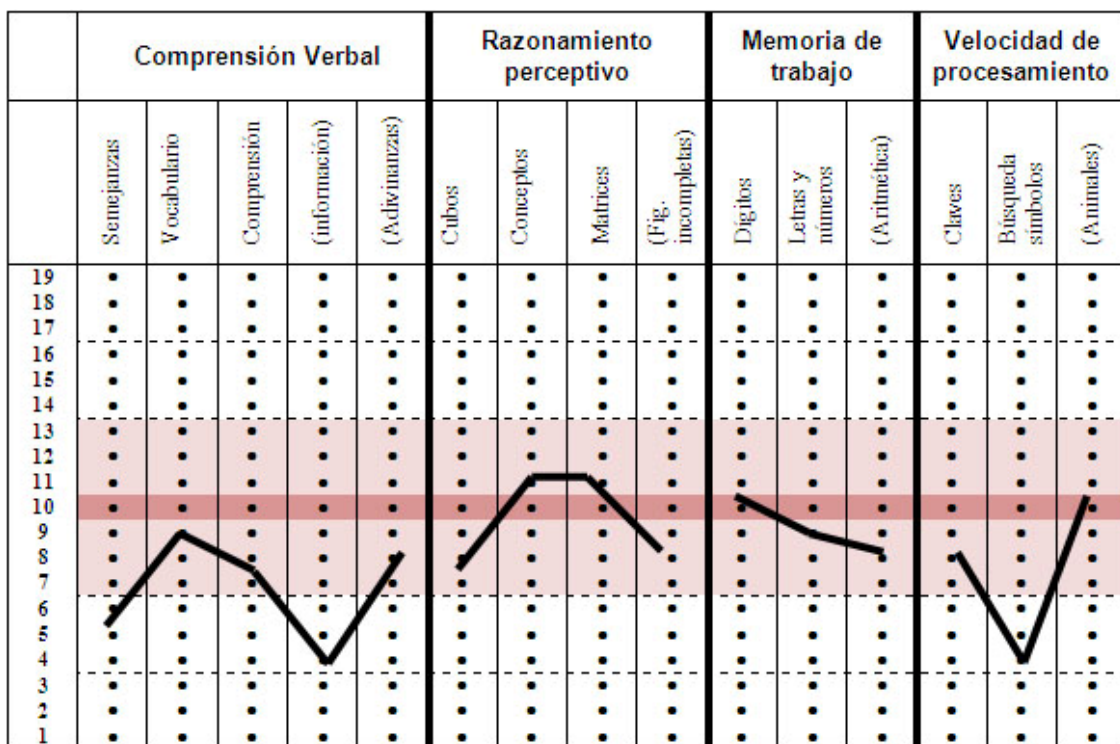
| | Comprensión Verbal | | | | | Razonamiento perceptivo | | | | Memoria de trabajo | | | Velocidad de procesamiento | | |
|---|---|---|---|---|---|---|---|---|---|---|---|---|---|---|---|
| | Semejanzas | Vocabulario | Comprensión | (información) | (Adivinanzas) | Cubos | Conceptos | Matrices | (Fig. incompletas) | Dígitos | Letras y números | (Aritmética) | Claves | Búsqueda símbolos | (Animales) |

19
18
17
16
15
14
13
12
11
10
9
8
7
6
5
4
3
2
1